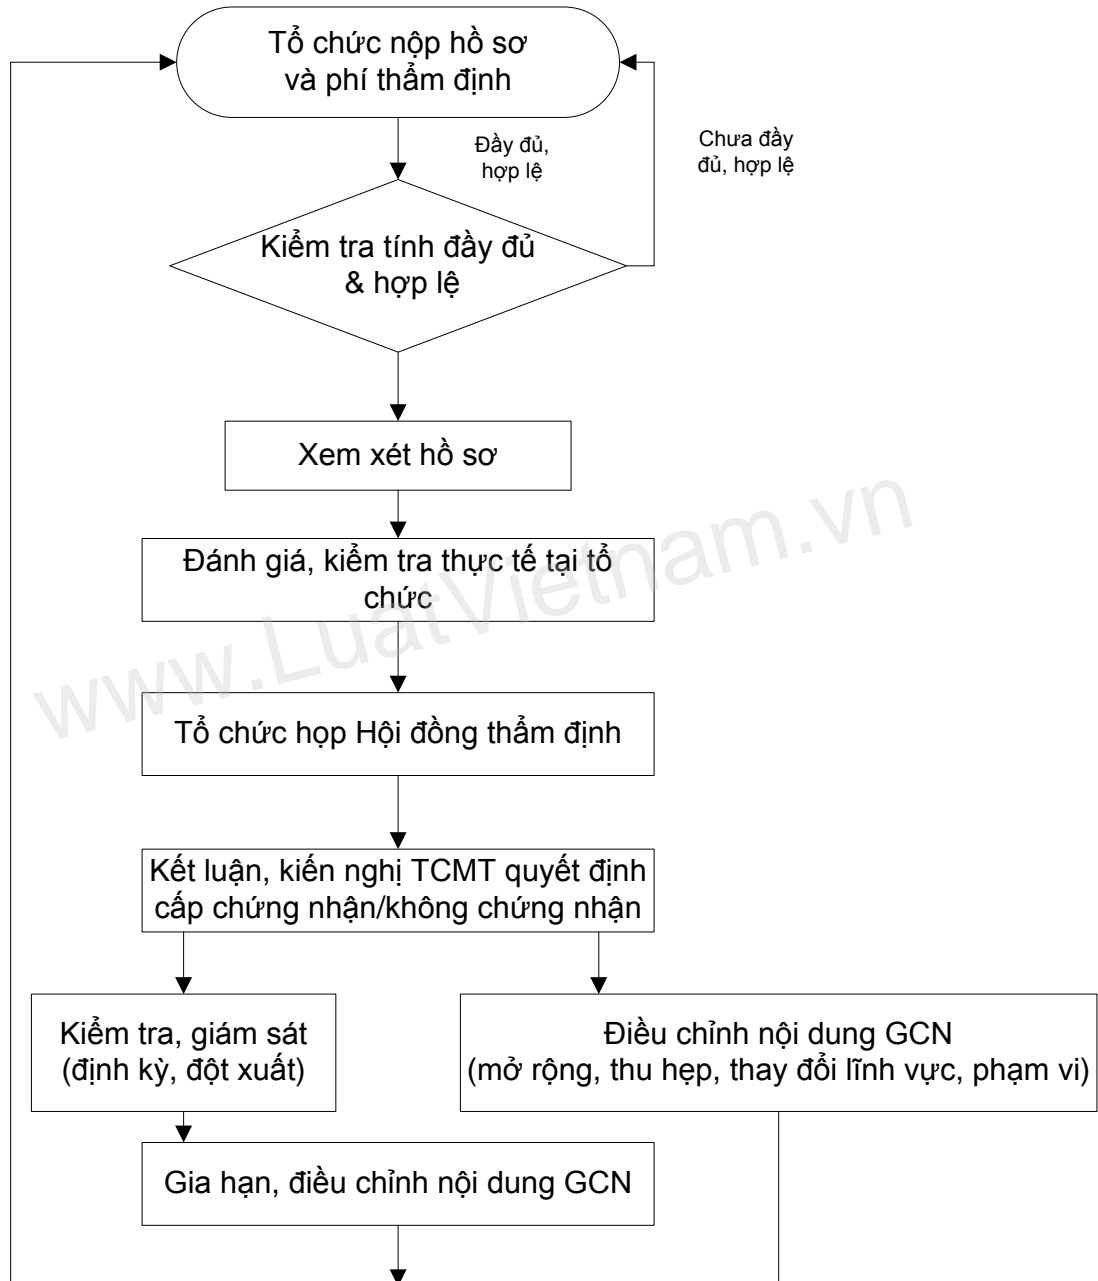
Tổ chức nộp hồ sơ và phí thẩm định

Đầy đủ, hợp lệ

Chưa đầy đủ, hợp lệ

Kiểm tra tính đầy đủ & hợp lệ

Xem xét hồ sơ

Đánh giá, kiểm tra thực tế tại tổ chức

www.LuatVietnam.vn

Tổ chức họp Hội đồng thẩm định

Kết luận, kiến nghị TCMT quyết định cấp chứng nhận/không chứng nhận

Kiểm tra, giám sát (định kỳ, đột xuất)

Điều chỉnh nội dung GCN (mở rộng, thu hẹp, thay đổi lĩnh vực, phạm vi)

Gia hạn, điều chỉnh nội dung GCN